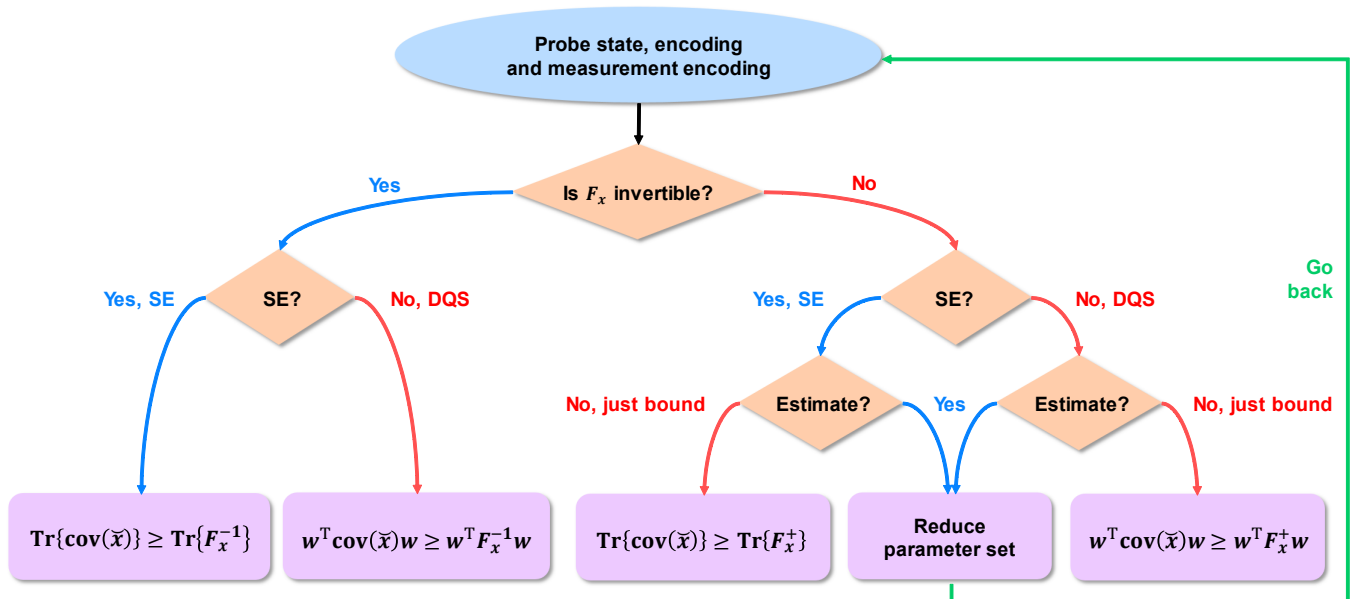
Probe state, encoding and measurement encoding

Is $F_x$ invertible?

Yes

No

SE?

Yes, SE

No, DQS

SE?

Yes, SE

No, DQS

Go back

No, just bound

Estimate?

Yes

Estimate?

No, just bound

$\mathrm{Tr}\{\mathrm{cov}(\breve{x})\} \geq \mathrm{Tr}\{F_x^{-1}\}$

$w^{\mathrm{T}}\mathrm{cov}(\breve{x})w \geq w^{\mathrm{T}}F_x^{-1}w$

$\mathrm{Tr}\{\mathrm{cov}(\breve{x})\} \geq \mathrm{Tr}\{F_x^{+}\}$

Reduce parameter set

$w^{\mathrm{T}}\mathrm{cov}(\breve{x})w \geq w^{\mathrm{T}}F_x^{+}w$